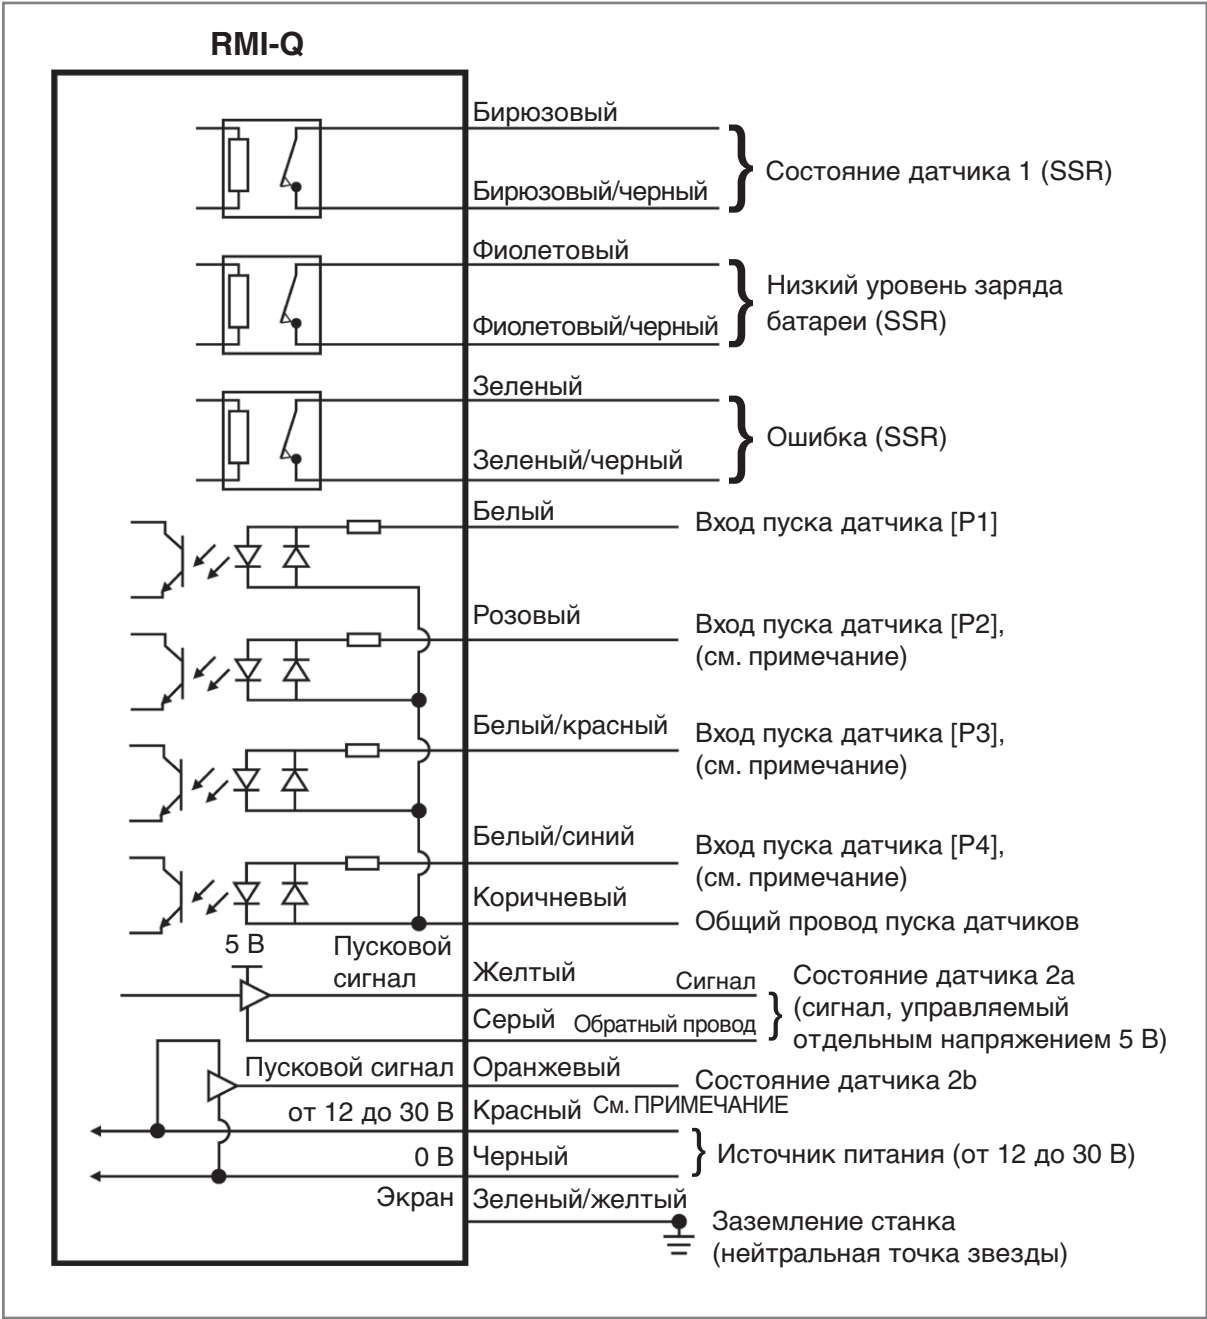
RMI-Q

Бирюзовый
Бирюзовый/черный
Состояние датчика 1 (SSR)

Фиолетовый
Фиолетовый/черный
Низкий уровень заряда батареи (SSR)

Зеленый
Зеленый/черный
Ошибка (SSR)

Белый
Вход пуска датчика [P1]

Розовый
Вход пуска датчика [P2], (см. примечание)

Белый/красный
Вход пуска датчика [P3], (см. примечание)

Белый/синий
Вход пуска датчика [P4], (см. примечание)

Коричневый
Общий провод пуска датчиков

5 В
Пусковой сигнал
Желтый
Сигнал
Серый
Обратный провод
Состояние датчика 2a (сигнал, управляемый отдельным напряжением 5 В)

Пусковой сигнал
Оранжевый
Состояние датчика 2b

от 12 до 30 В
Красный
См. ПРИМЕЧАНИЕ

0 В
Черный
Источник питания (от 12 до 30 В)

Экран
Зеленый/желтый
Заземление станка (нейтральная точка звезды)